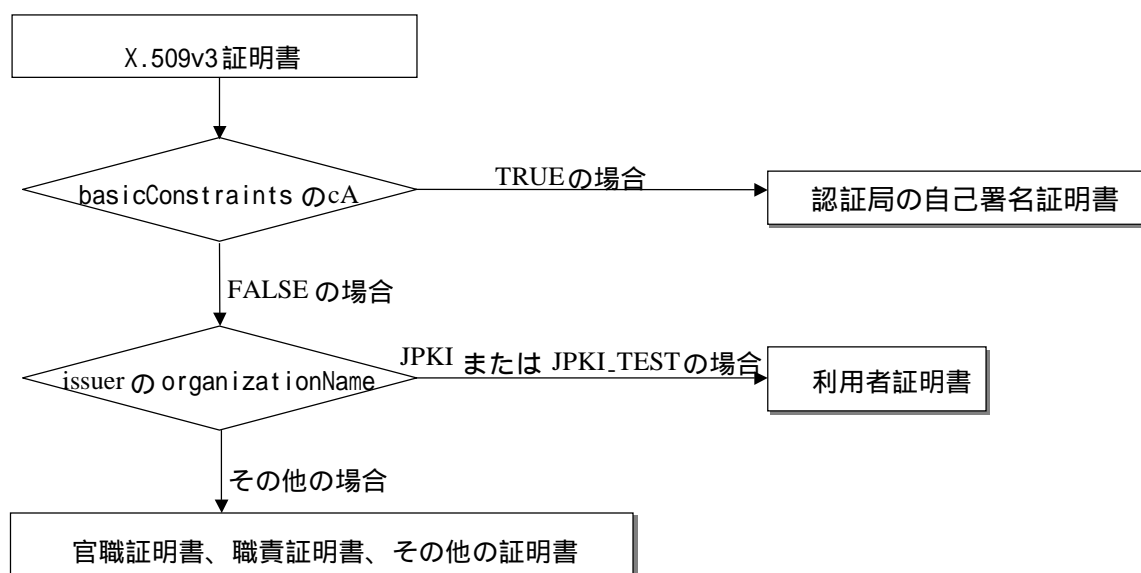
X.509v3証明書

basicConstraints のcA

TRUEの場合

認証局の自己署名証明書

FALSE の場合

issuer の organizationName

JPKI または JPKI_TESTの場合

利用者証明書

その他の場合

官職証明書、職責証明書、その他の証明書